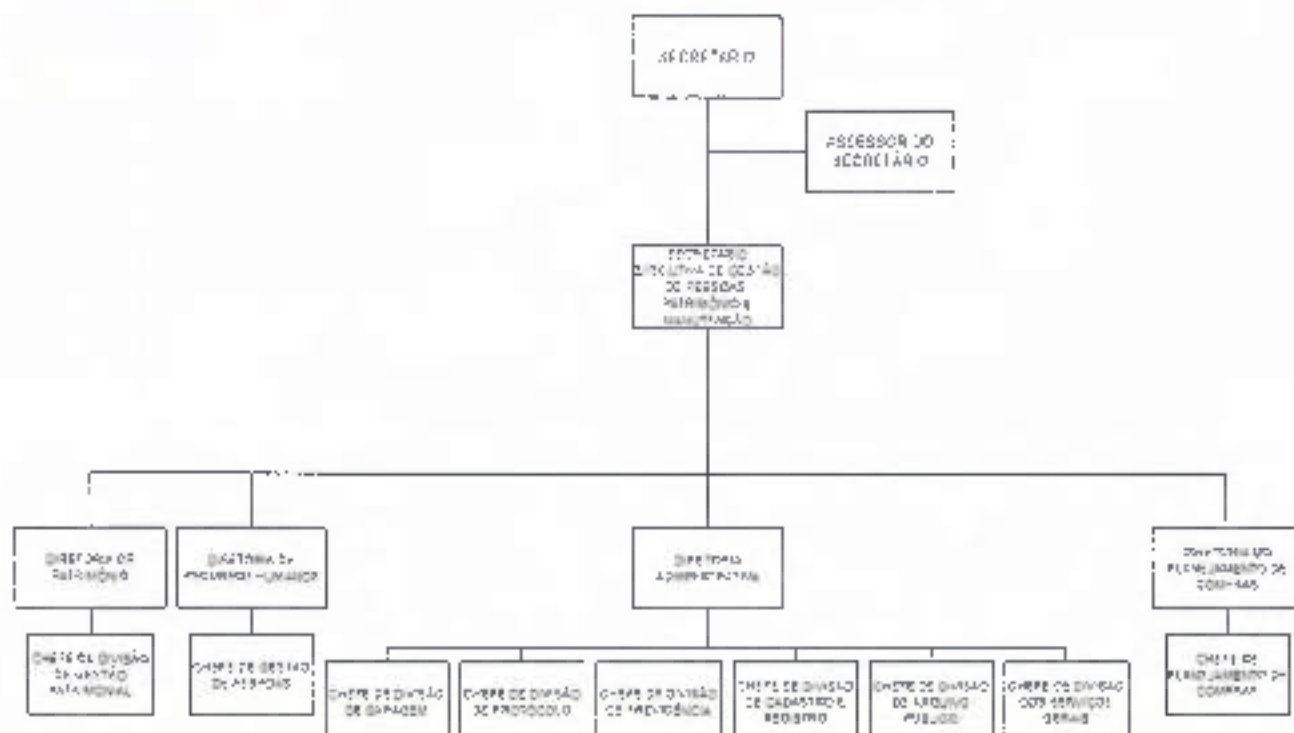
SECRETÁRIO

ASSESSOR DO SECRETÁRIO

SECRETÁRIO EXECUTIVA DE GESTÃO DE PESSOAS PATRIMÔNIO E MANUTENÇÃO

DIRETORIA DE PATRIMÔNIO

DIRETORIA DE RECURSOS HUMANOS

DIRETORIA ADMINISTRATIVA

DIRETORIA DE PLANEJAMENTO DE COMPRAS

CHEFE DE DIVISÃO DE CONTROLE PATRIMONIAL

CHEFE DE GESTÃO DE PESSOAS

CHEFE DE DIVISÃO DE GARAGEM

CHEFE DE DIVISÃO DE PROTOCOLO

CHEFE DE DIVISÃO DE PREVIDÊNCIA

CHEFE DE DIVISÃO DE CADASTRO E REGISTRO

CHEFE DE DIVISÃO DE ARQUIVO PÚBLICO

CHEFE DE DIVISÃO DOS SERVIÇOS GERAIS

CHEFE DE PLANEJAMENTO DE COMPRAS